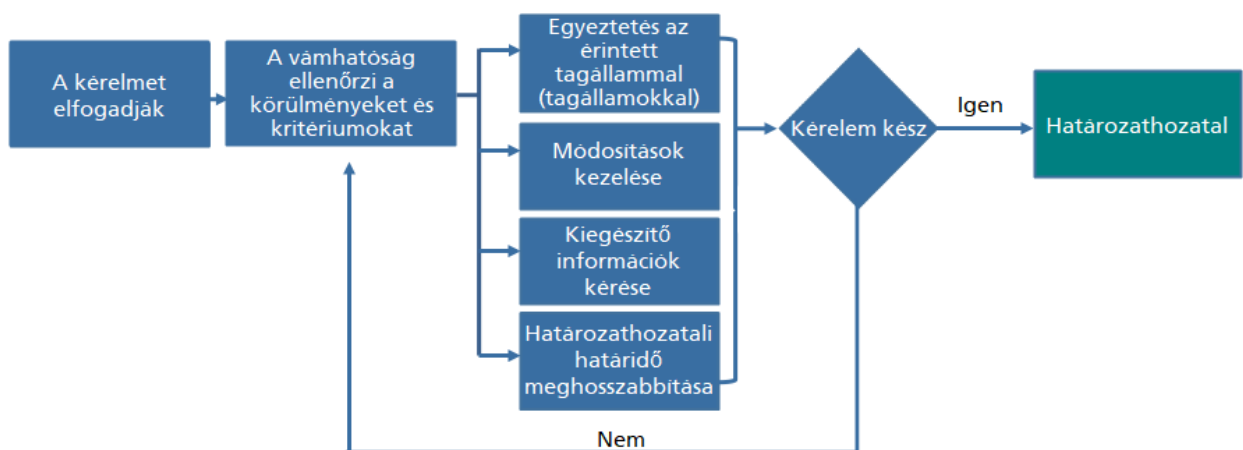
A kérelmet elfogadják

A vámhatóság ellenőrzi a körülményeket és kritériumokat

Egyeztetés az érintett tagállammal (tagállamokkal)

Módosítások kezelése

Kiegészítő információk kérése

Határozathozatali határidő meghosszabbítása

Kérelem kész

Igen

Határozathozatal

Nem